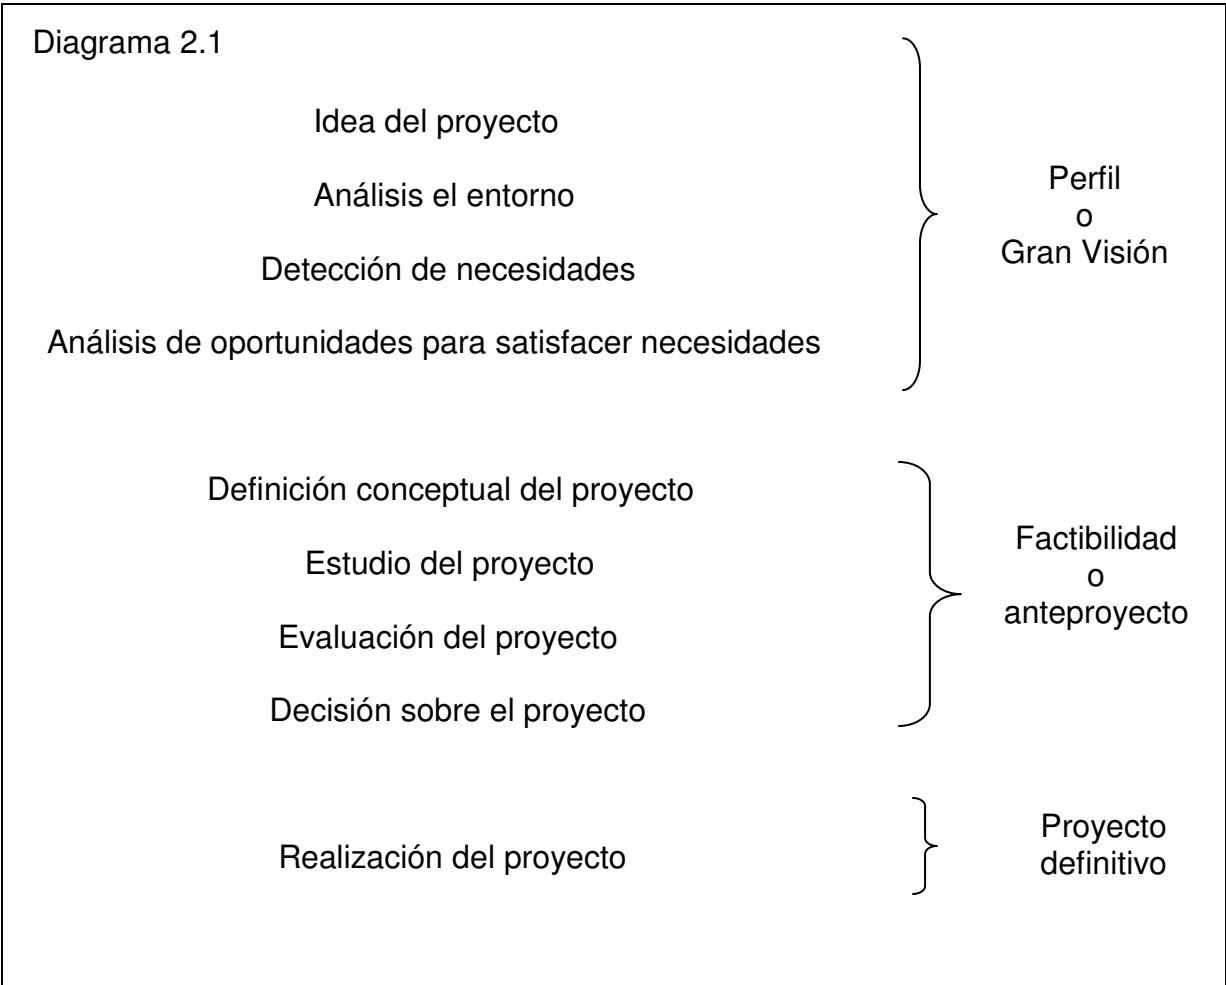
Diagrama 2.1

Idea del proyecto

Análisis el entorno

Detección de necesidades

Análisis de oportunidades para satisfacer necesidades

Perfil
o
Gran Visión

Definición conceptual del proyecto

Estudio del proyecto

Evaluación del proyecto

Decisión sobre el proyecto

Factibilidad
o
anteproyecto

Realización del proyecto

Proyecto
definitivo